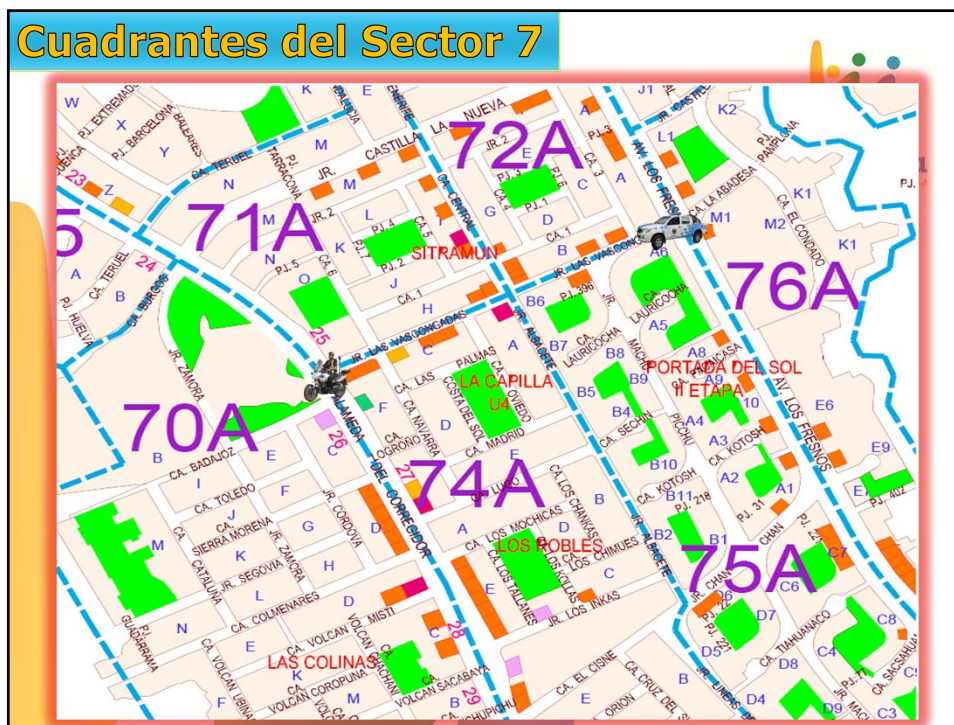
Cuadrantes del Sector 7

72A
71A
76A
70A
74A
75A
5

SITRAMUN
LA CAPILLA
U4
PORTADA DEL SOL
II ETAPA
LOS ROBLES
LAS COLINAS

JR. EXTREMADURA
PJ. BARCELONA
CA. TERUEL
PJ. TARRAGONA
CASTILLA
LA NUEVA
JR. CENTRAL
AV. LOS FRESNOS
JR. CASTELL
PAMPLONA
CA. LA ABADESA
CA. EL CONDADO
CA. TERUEL
CA. BURGOS
PJ. HUELVA
JR. ZAMORA
JR. LAS VASCONGADAS
CA. LAS PALMAS
COSTA DEL SOL
CA. OVIEDO
CA. LAURICOCHA
CA. SECHIN
CA. KOTOSH
AV. LOS FRESNOS
CA. BADAJOZ
CA. TOLEDO
CA. SIERRA MORENA
CA. CATALUÑA
JR. SEGOVIA
JR. ZAMORA
JR. CORDOVA
CA. LOGROÑO
CA. NAVARRA
CA. MADRID
CA. LUGO
CA. LOS MOCHICAS
CA. LOS CHANKAS
CA. LOS CHIMUES
CA. LOS TALLANES
JR. LOS INKAS
CA. COLMENARES
CA. VOLCAN MISTI
CA. VOLCAN COROPUNA
CA. VOLCAN SACSABAYA
CA. CHUPICHU
CA. EL CISNE
CA. CRUZ DEL SUR
CA. ORION
CA. TIAHUANACO
CA. SACSAHUA
PJ. GUADARRAMA
CA. VOLCAN UBINAS
CA. VOLCAN CHACHANI
ALAMEDA DEL CORREGIDOR
JR. PACHACUTE

23 24 25 26 27 28 29
W X Y Z A B N M K E J L H I G F D C O
J1 K2 L1 K1 M1 M2 A6 A5 A8 A9 A4 A3 A2 A1 A10 B6 B7 B8 B9 B5 B4 B10 B11 B2 B1 C C6 C7 C8 C4 C5 C3 D6 D7 D5 D8 D4 D9 E6 E9 E
PJ. 1 PJ. 2 PJ. 3 PJ. 4 PJ. 5 PJ. 6 PJ. 7 PJ. 396 PJ. 218 PJ. 31 PJ. 402 CA. 1 CA. 3 CA. 5 CA. 6 JR. 2 JR. 6